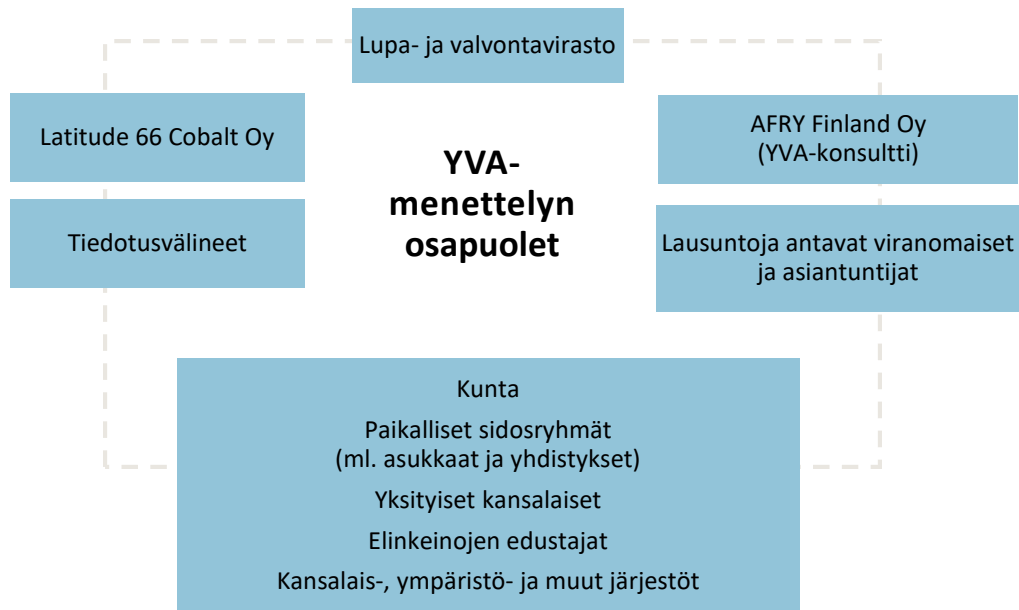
Lupa- ja valvontavirasto

Latitude 66 Cobalt Oy

Tiedotusvälineet

YVA-menettelyn osapuolet

AFRY Finland Oy
(YVA-konsultti)

Lausuntoja antavat viranomaiset ja asiantuntijat

Kunta

Paikalliset sidosryhmät
(ml. asukkaat ja yhdistykset)

Yksityiset kansalaiset

Elinkeinojen edustajat

Kansalais-, ympäristö- ja muut järjestöt